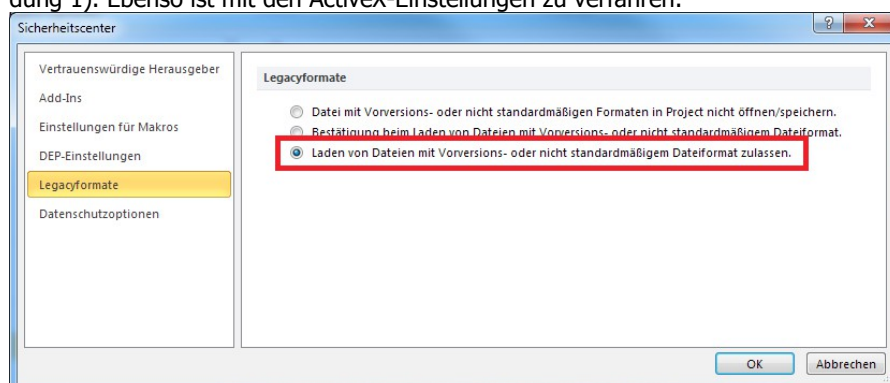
dung 1). Ebenso ist mit den ActiveX-Einstellungen zu verfahren.

Sicherheitscenter

?

Vertrauenswürdige Herausgeber

Add-Ins

Einstellungen für Makros

DEP-Einstellungen

Legacyformate

Datenschutzoptionen

Legacyformate

Datei mit Vorversions- oder nicht standardmäßigen Formaten in Project nicht öffnen/speichern.

Bestätigung beim Laden von Dateien mit Vorversions- oder nicht standardmäßigem Dateiformat.

Laden von Dateien mit Vorversions- oder nicht standardmäßigem Dateiformat zulassen.

OK

Abbrechen